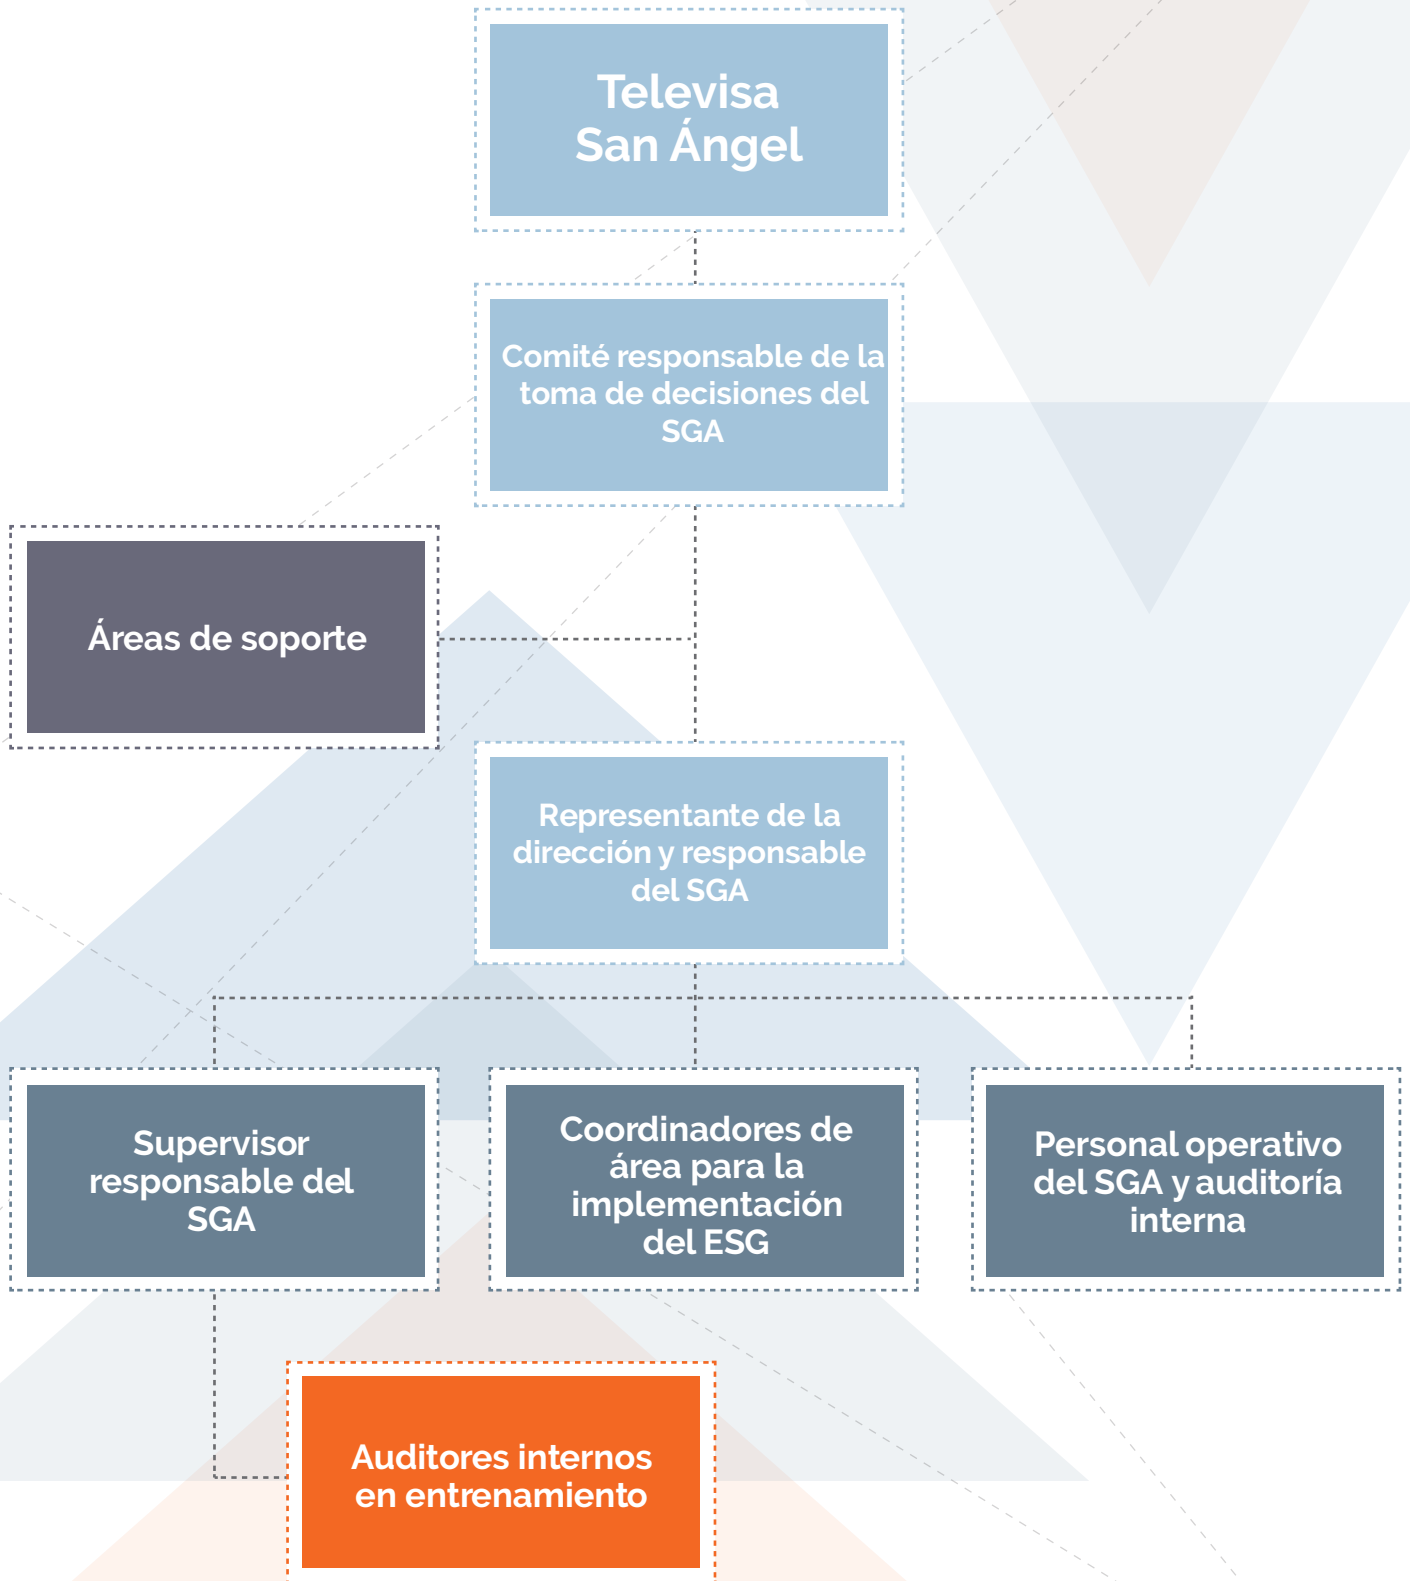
Televisa San Ángel

Comité responsable de la toma de decisiones del SGA

Áreas de soporte

Representante de la dirección y responsable del SGA

Supervisor responsable del SGA

Coordinadores de área para la implementación del ESG

Personal operativo del SGA y auditoría interna

Auditores internos en entrenamiento